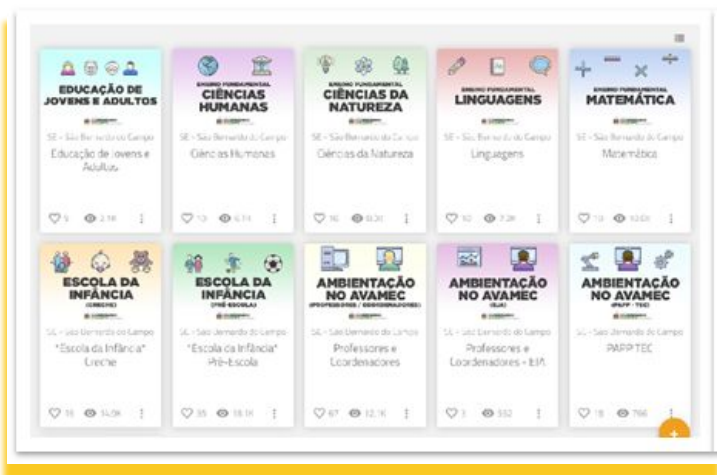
EDUCAÇÃO DE JOVENS E ADULTOS

SE - São Bernardo do Campo

Educação de Jovens e Adultos

5 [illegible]

ENSINO FUNDAMENTAL
CIÊNCIAS HUMANAS

SE - São Bernardo do Campo

Ciências Humanas

13 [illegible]

ENSINO FUNDAMENTAL
CIÊNCIAS DA NATUREZA

SE - São Bernardo do Campo

Ciências da Natureza

16 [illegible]

ENSINO FUNDAMENTAL
LINGUAGENS

SE - São Bernardo do Campo

Linguagens

10 7.2K

ENSINO FUNDAMENTAL
MATEMÁTICA

SE - São Bernardo do Campo

Matemática

13 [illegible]

ESCOLA DA INFÂNCIA
(CRECHE)

SE - São Bernardo do Campo

"Escola da Infância" Creche

16 14.0K

ESCOLA DA INFÂNCIA
(PRÉ-ESCOLA)

SE - São Bernardo do Campo

"Escola da Infância" Pré-Escola

35 18.1K

AMBIENTAÇÃO NO AVAMEC
(PROFESSORES / COORDENADORES)

SE - São Bernardo do Campo

Professores e Coordenadores

67 32.1K

AMBIENTAÇÃO NO AVAMEC
(EJA)

SE - São Bernardo do Campo

Professores e Coordenadores - EJA

3 552

AMBIENTAÇÃO NO AVAMEC
(PAPP - TEC)

SE - São Bernardo do Campo

PAPP TEC

18 766